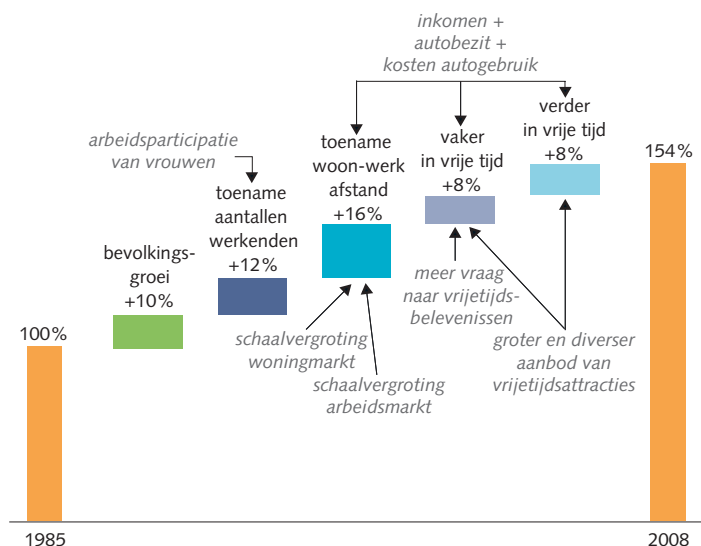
inkomen +
autobezit +
kosten autogebruik

arbeidsparticipatie
van vrouwen

100%

bevolkingsgroei
+10%

toename
aantallen
werkenden
+12%

toename
woon-werk
afstand
+16%

vaker
in vrije tijd
+8%

verder
in vrije tijd
+8%

154%

meer vraag
naar vrijetijdsbelevenissen

schaalvergroting
woningmarkt

schaalvergroting
arbeidsmarkt

groter en diverser
aanbod van
vrijetijdsattracties

1985

2008